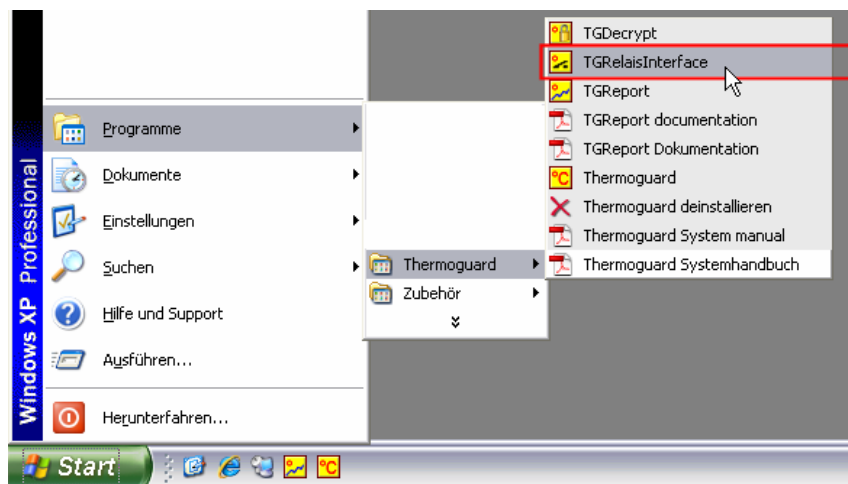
Windows XP Professional

Programme
Dokumente
Einstellungen
Suchen
Hilfe und Support
Ausführen...
Herunterfahren...

Thermoguard
Zubehör

TGDecrypt
TGRelaisInterface
TGReport
TGReport documentation
TGReport Dokumentation
Thermoguard
Thermoguard deinstallieren
Thermoguard System manual
Thermoguard Systemhandbuch

Start